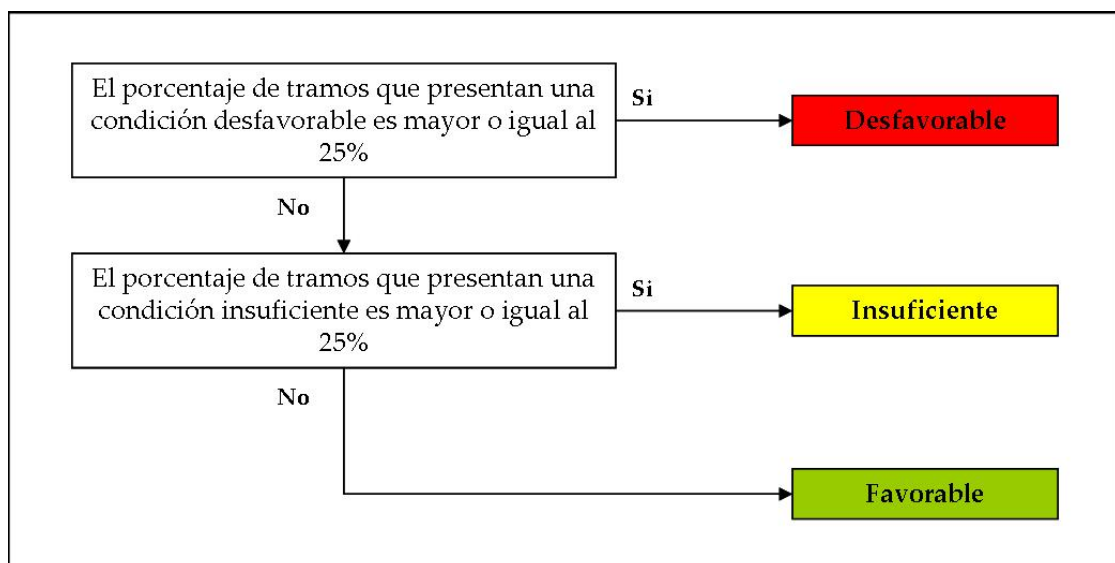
El porcentaje de tramos que presentan una condición desfavorable es mayor o igual al 25%

Si

Desfavorable

No

El porcentaje de tramos que presentan una condición insuficiente es mayor o igual al 25%

Si

Insuficiente

No

Favorable